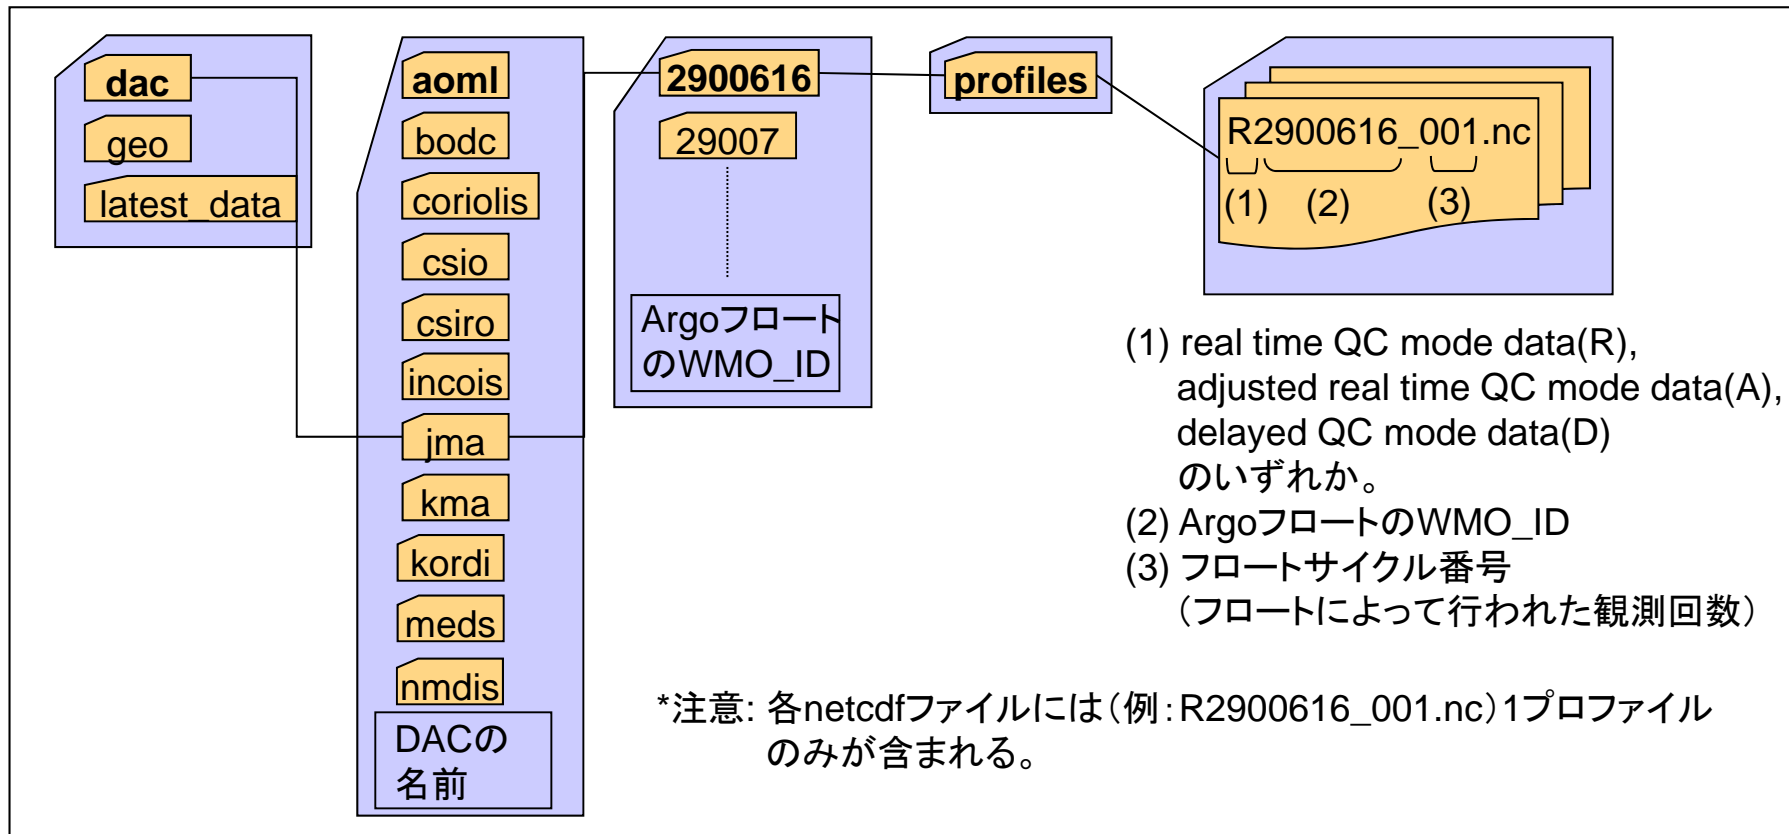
dac
geo
latest_data

aoml
bodc
coriolis
csio
csiro
incois
jma
kma
kordi
meds
nmdis
DACの名前

2900616
29007
ArgoフロートのWMO_ID

profiles

R2900616_001.nc
(1) (2) (3)

(1) real time QC mode data(R), adjusted real time QC mode data(A), delayed QC mode data(D) のいずれか。
(2) ArgoフロートのWMO_ID
(3) フロートサイクル番号 （フロートによって行われた観測回数）

*注意: 各netcdfファイルには（例：R2900616_001.nc）1プロファイルのみが含まれる。